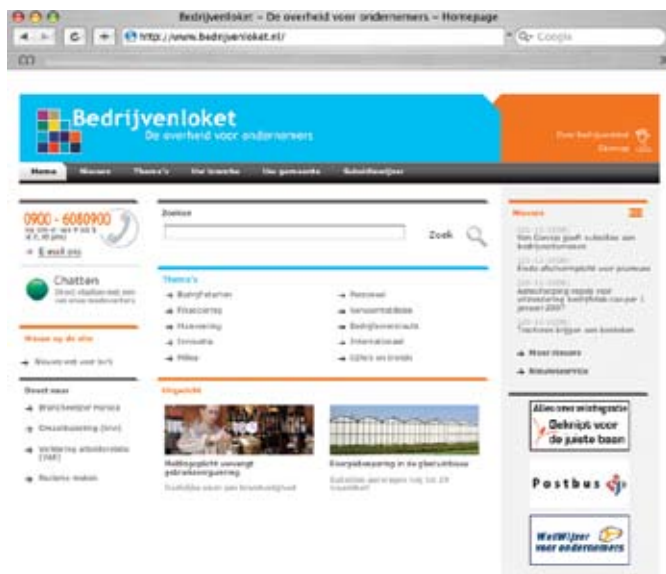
Bedrijvenloket – De overheid voor ondernemers – Homepage

http://www.bedrijvenloket.nl/

Google

Bedrijvenloket
De overheid voor ondernemers

Home | Nieuws | Thema's | Uw branche | Uw gemeente | Subsidiewijzer

0900 - 6080900
E-mail ons

Chatten

Zoeken
Zoek

Thema's
Bedrijfsvoering | Personeel
Financiering | Vergunningen
Huisvesting | Bedrijfsbeëindiging
Innovatie | Internationaal
Milieu | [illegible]

Uitgelicht

Meldingsplicht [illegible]

Energiebesparing in de glastuinbouw

Nieuws

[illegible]

Meer nieuws
Nieuwsservice

Dit kan ook
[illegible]
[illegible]
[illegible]
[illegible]

Alles over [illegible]
Bekrijd voor de juiste baan

Postbus 51

WetWijzer voor ondernemers